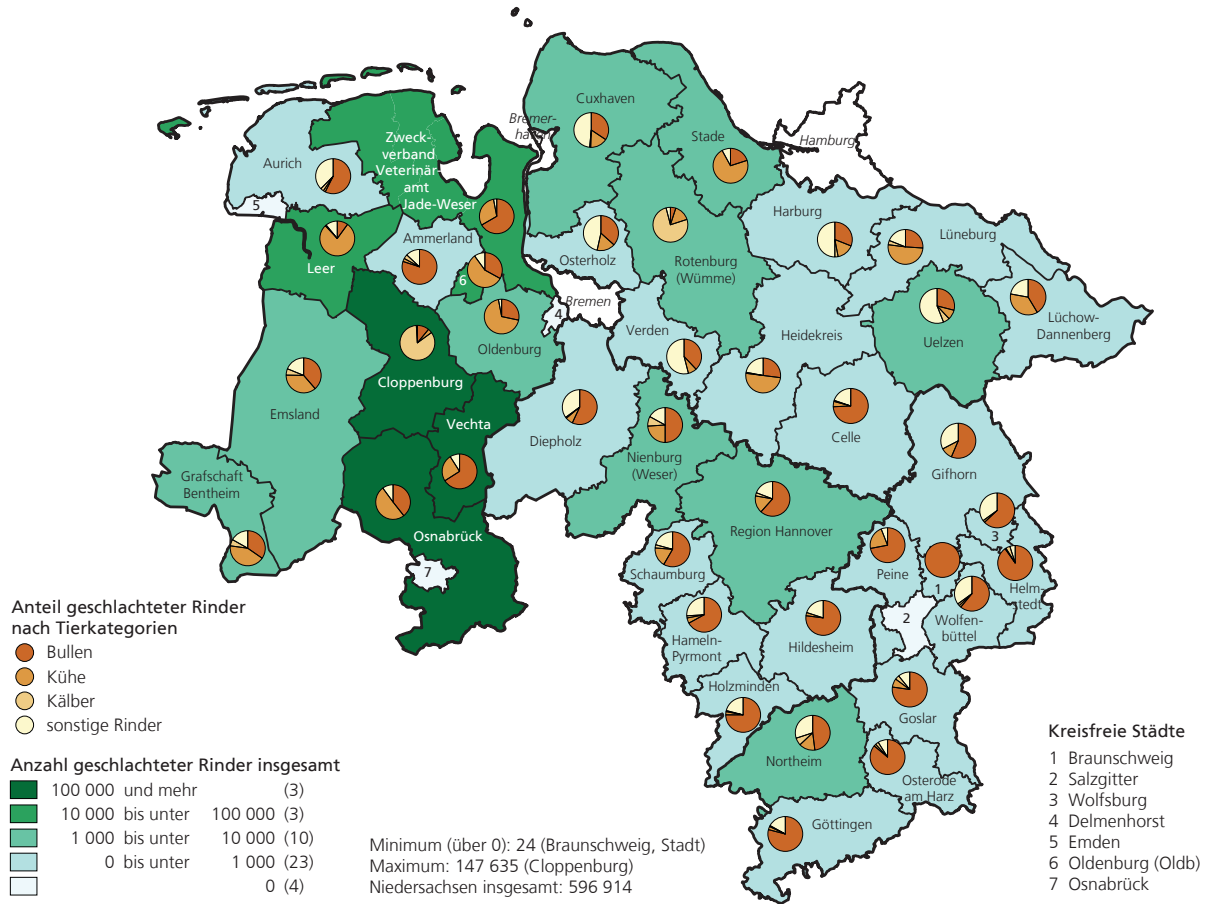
Cuxhaven
Bremerhaven
Hamburg
Stade
Zweckverband Veterinäramt Jade-Weser
Aurich
5
Leer
Ammerland
Osterholz
Rotenburg (Wümme)
Harburg
Lüneburg
6
Bremen
4
Oldenburg
Verden
Heidekreis
Uelzen
Lüchow-Dannenberg
Cloppenburg
Emsland
Vechta
Diepholz
Celle
Nienburg (Weser)
Gifhorn
Grafschaft Bentheim
Osnabrück
Region Hannover
3
7
Schaumburg
Peine
1
Helmstedt
2
Wolfenbüttel
Hameln-Pyrmont
Hildesheim
Holzminden
Goslar
Northeim
Osterode am Harz
Göttingen

Anteil geschlachteter Rinder nach Tierkategorien
Bullen
Kühe
Kälber
sonstige Rinder

Anzahl geschlachteter Rinder insgesamt
100 000 und mehr (3)
10 000 bis unter 100 000 (3)
1 000 bis unter 10 000 (10)
0 bis unter 1 000 (23)
0 (4)

Minimum (über 0): 24 (Braunschweig, Stadt)
Maximum: 147 635 (Cloppenburg)
Niedersachsen insgesamt: 596 914

Kreisfreie Städte
1 Braunschweig
2 Salzgitter
3 Wolfsburg
4 Delmenhorst
5 Emden
6 Oldenburg (Oldb)
7 Osnabrück